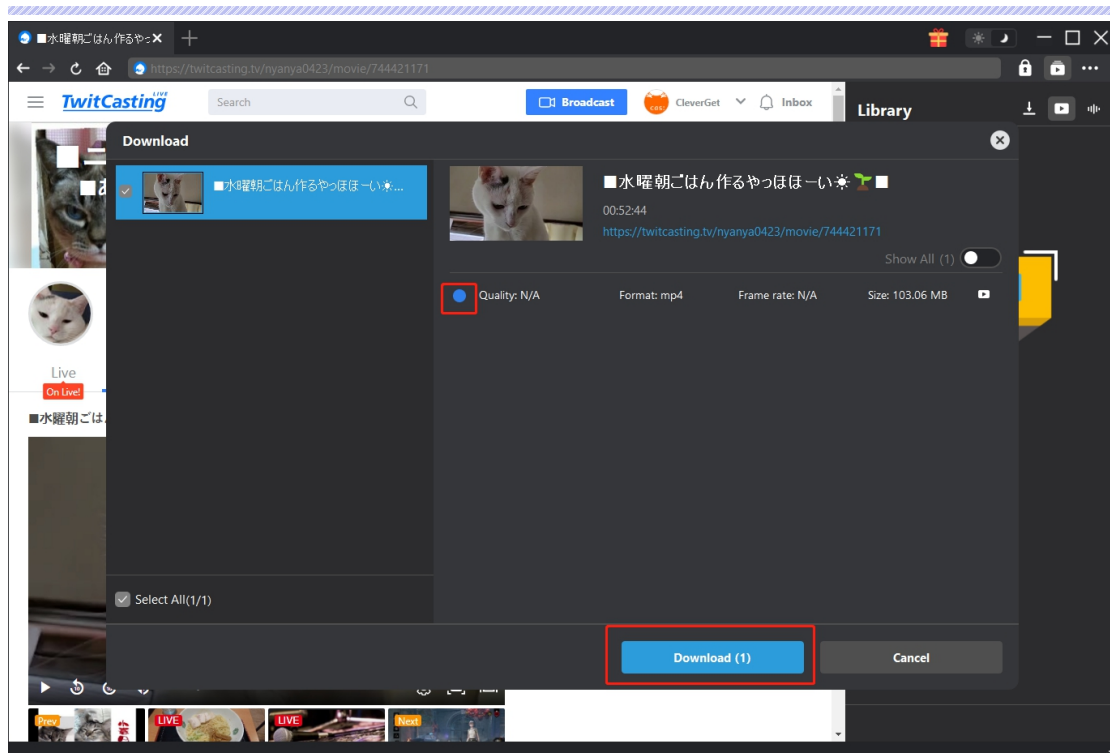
■水曜朝ごはん作るや:
https://twitcasting.tv/nyanya0423/movie/744421171

TwitCasting LIVE
Search
Broadcast
CleverGet
Inbox
Library

Download

■水曜朝ごはん作るやっほほーい☀...
Select All(1/1)

■水曜朝ごはん作るやっほほーい☀🌱■
00:52:44
https://twitcasting.tv/nyanya0423/movie/744421171
Show All (1)

Quality: N/A
Format: mp4
Frame rate: N/A
Size: 103.06 MB

Download (1)
Cancel

Live
On Live!
■水曜朝ごはん
Prev
LIVE
LIVE
Next